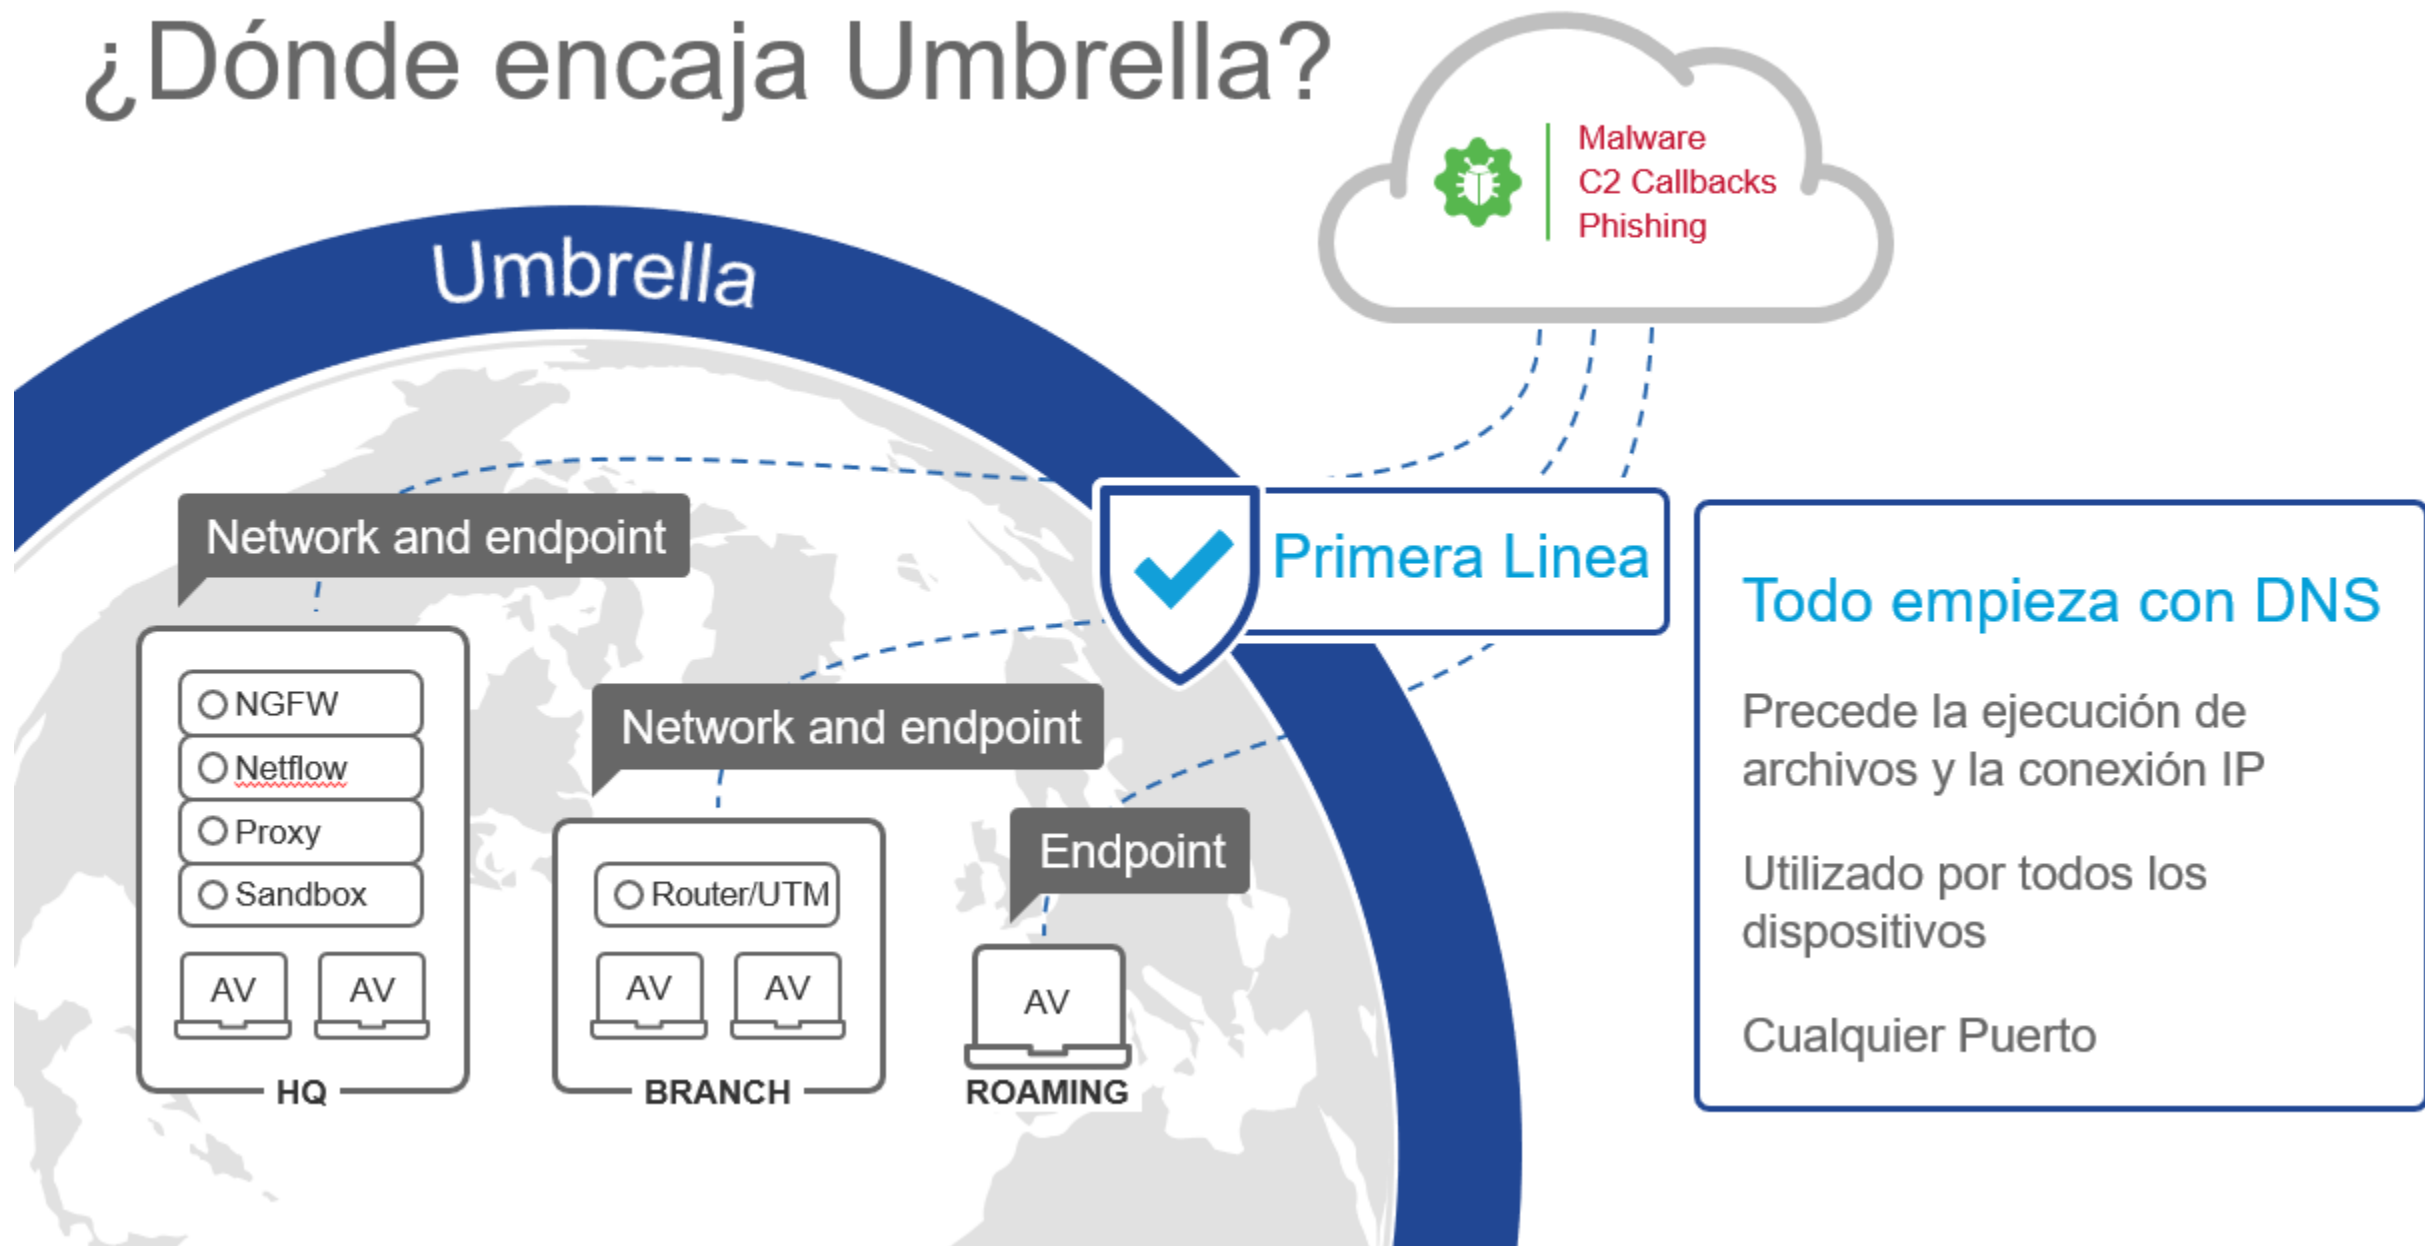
¿Dónde encaja Umbrella?

Malware
C2 Callbacks
Phishing

Umbrella

Primera Linea

Network and endpoint

NGFW
Netflow
Proxy
Sandbox

AV AV

HQ

Network and endpoint

Router/UTM

AV AV

BRANCH

Endpoint

AV

ROAMING

Todo empieza con DNS

Precede la ejecución de archivos y la conexión IP

Utilizado por todos los dispositivos

Cualquier Puerto